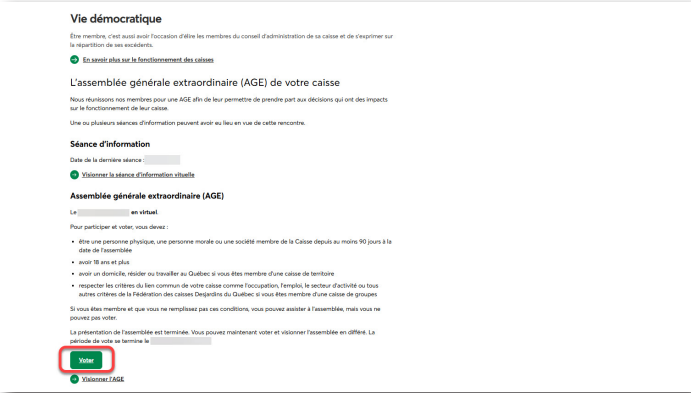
Vie démocratique

Être membre, c'est aussi avoir l'occasion d'élire les membres du conseil d'administration de sa caisse et de s'exprimer sur la répartition de ses excédents.

En savoir plus sur le fonctionnement des caisses

L'assemblée générale extraordinaire (AGE) de votre caisse

Nous réunissons nos membres pour une AGE afin de leur permettre de prendre part aux décisions qui ont des impacts sur le fonctionnement de leur caisse.

Une ou plusieurs séances d'information peuvent avoir eu lieu en vue de cette rencontre.

Séance d'information

Date de la dernière séance : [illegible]

Visionner la séance d'information virtuelle

Assemblée générale extraordinaire (AGE)

Le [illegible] en virtuel.

Pour participer et voter, vous devez :

- être une personne physique, une personne morale ou une société membre de la Caisse depuis au moins 90 jours à la date de l'assemblée
- avoir 18 ans et plus
- avoir un domicile, résider ou travailler au Québec si vous êtes membre d'une caisse de territoire
- respecter les critères du lien commun de votre caisse comme l'occupation, l'emploi, le secteur d'activité ou tous autres critères de la Fédération des caisses Desjardins du Québec si vous êtes membre d'une caisse de groupes

Si vous êtes membre et que vous ne remplissez pas ces conditions, vous pouvez assister à l'assemblée, mais vous ne pouvez pas voter.

La présentation de l'assemblée est terminée. Vous pouvez maintenant voter et visionner l'assemblée en différé. La période de vote se termine le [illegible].

Voter

Visionner l'AGE